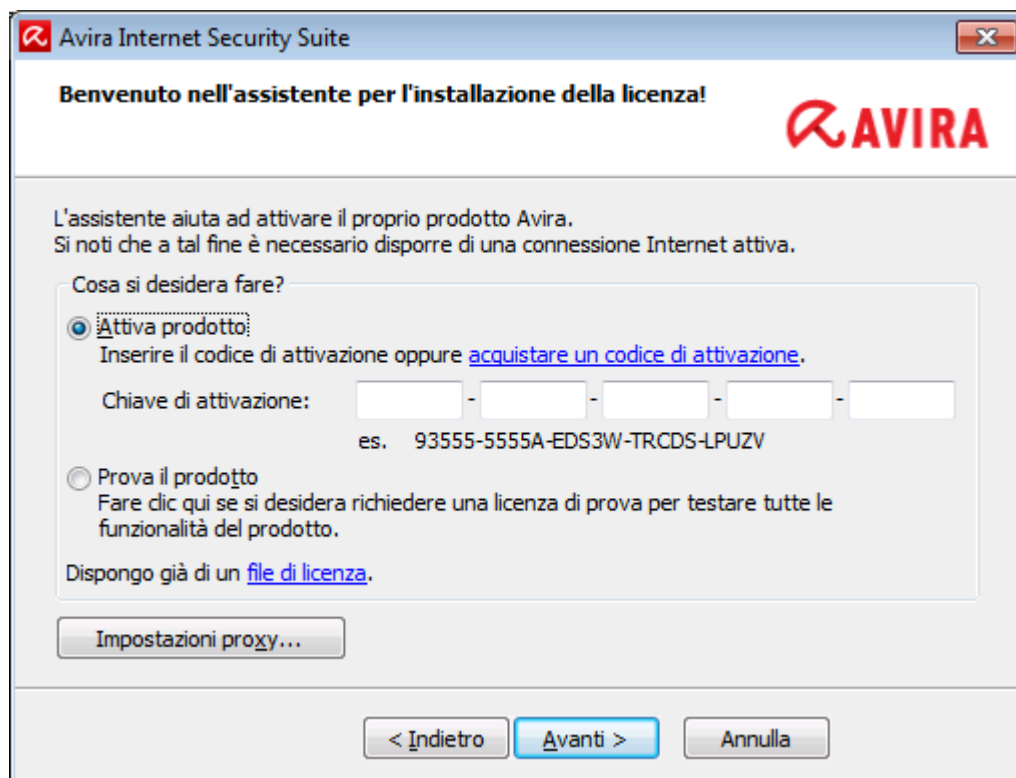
Avira Internet Security Suite

Benvenuto nell'assistente per l'installazione della licenza!

AVIRA

L'assistente aiuta ad attivare il proprio prodotto Avira.
Si noti che a tal fine è necessario disporre di una connessione Internet attiva.

Cosa si desidera fare?

Attiva prodotto
Inserire il codice di attivazione oppure acquistare un codice di attivazione.

Chiave di attivazione: - - - -

es. 93555-5555A-EDS3W-TRCDS-LPUZV

Prova il prodotto
Fare clic qui se si desidera richiedere una licenza di prova per testare tutte le funzionalità del prodotto.

Dispongo già di un file di licenza.

Impostazioni proxy...

< Indietro Avanti > Annulla